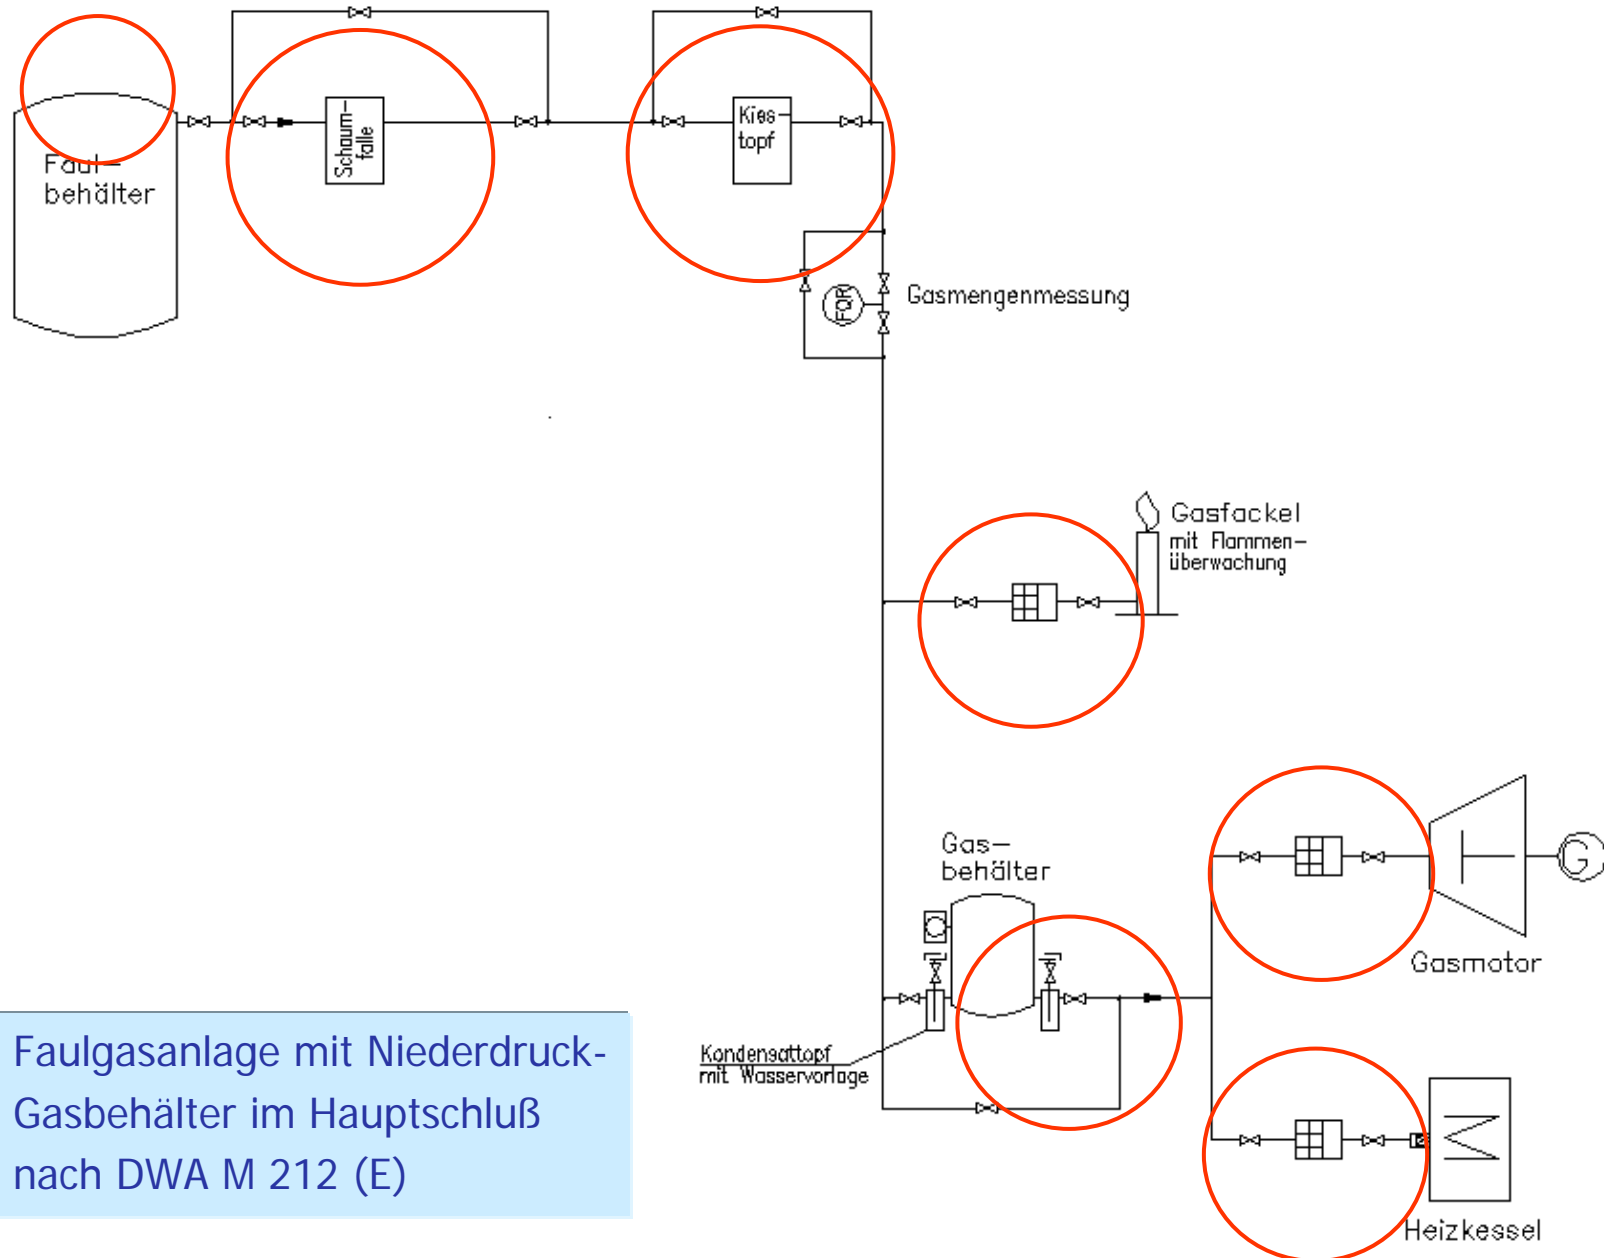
Faul-behälter

Schaum-falle

Kies-topf

FQR

Gasmengenmessung

Gasfackel
mit Flammen-überwachung

Gas-behälter

Kondensattopf mit Wasservorlage

Gasmotor

G

Heizkessel

Faulgasanlage mit Niederdruck-Gasbehälter im Hauptschluß nach DWA M 212 (E)